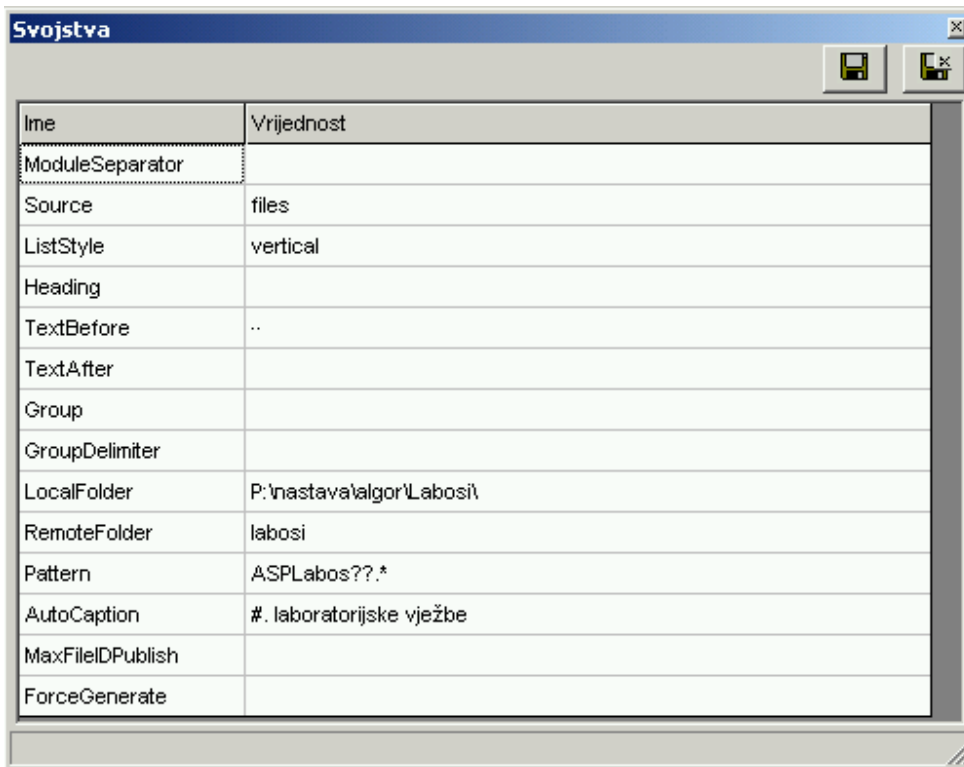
Svojstva

| Ime | Vrijednost |
|---|---|
| ModuleSeparator | |
| Source | files |
| ListStyle | vertical |
| Heading | |
| TextBefore | .. |
| TextAfter | |
| Group | |
| GroupDelimiter | |
| LocalFolder | P:\nastava\algor\Labosi\ |
| RemoteFolder | labosi |
| Pattern | ASPLabos??.* |
| AutoCaption | #. laboratorijske vježbe |
| MaxFileIDPublish | |
| ForceGenerate | |